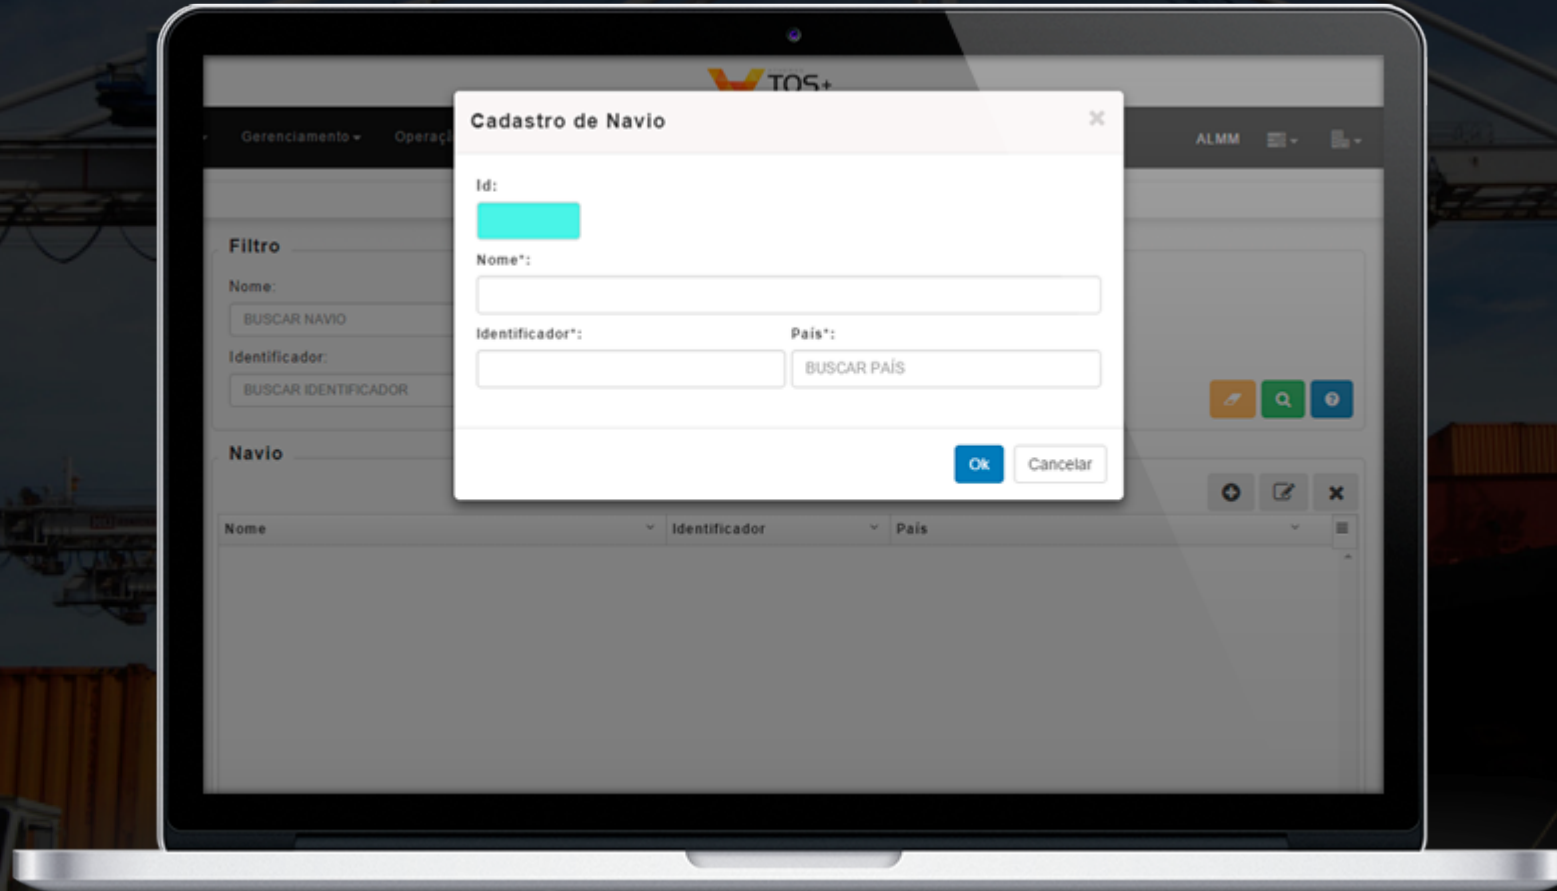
TOS+

Gerenciamento ▾ Operaç

ALMM

Filtro

Nome:

BUSCAR NAVIO

Identificador:

BUSCAR IDENTIFICADOR

Navio

| Nome | Identificador | País |
|---|---|---|

Cadastro de Navio

×

Id:

Nome*:

Identificador*:

País*:

BUSCAR PAÍS

Ok

Cancelar